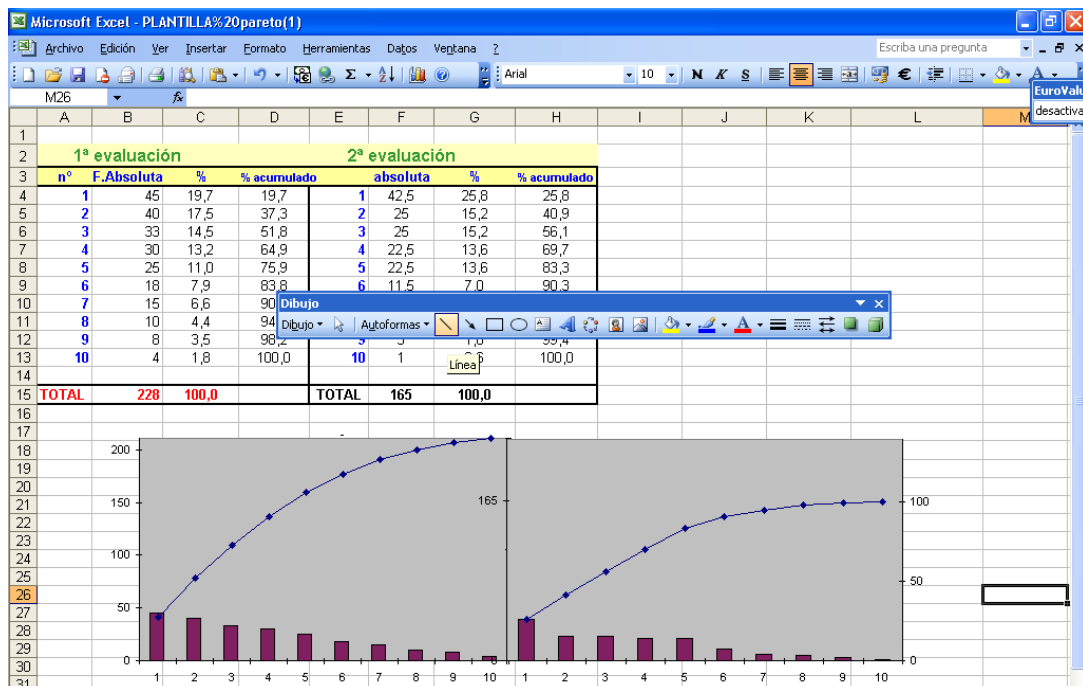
Microsoft Excel - PLANTILLA%20pareto(1)

Archivo Edición Ver Insertar Formato Herramientas Datos Ventana ?

Escriba una pregunta

Arial 10 N K S €

EuroValu
desactiva

M26 fx

| | A | B | C | D | E | F | G | H |
|---|---|---|---|---|---|---|---|---|
| 1 | | | | | | | | |
| 2 | | 1ª evaluación | | | 2ª evaluación | | | |
| 3 | nº | F.Absoluta | % | % acumulado | | absoluta | % | % acumulado |
| 4 | 1 | 45 | 19,7 | 19,7 | 1 | 42,5 | 25,8 | 25,8 |
| 5 | 2 | 40 | 17,5 | 37,3 | 2 | 25 | 15,2 | 40,9 |
| 6 | 3 | 33 | 14,5 | 51,8 | 3 | 25 | 15,2 | 56,1 |
| 7 | 4 | 30 | 13,2 | 64,9 | 4 | 22,5 | 13,6 | 69,7 |
| 8 | 5 | 25 | 11,0 | 75,9 | 5 | 22,5 | 13,6 | 83,3 |
| 9 | 6 | 18 | 7,9 | 83,8 | 6 | 11,5 | 7,0 | 90,3 |
| 10 | 7 | 15 | 6,6 | 90 | | | | |
| 11 | 8 | 10 | 4,4 | 94 | | | | |
| 12 | 9 | 8 | 3,5 | 98,2 | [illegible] | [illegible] | 1,0 | 99,4 |
| 13 | 10 | 4 | 1,8 | 100,0 | 10 | 1 | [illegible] | 100,0 |
| 14 | | | | | | | | |
| 15 | TOTAL | 228 | 100,0 | | TOTAL | 165 | 100,0 | |

Dibujo
Dibujo ▾ Autoformas ▾
Línea

200
150
100
50
0
165
100
50
0
1 2 3 4 5 6 7 8 9 10 1 2 3 4 5 6 7 8 9 10